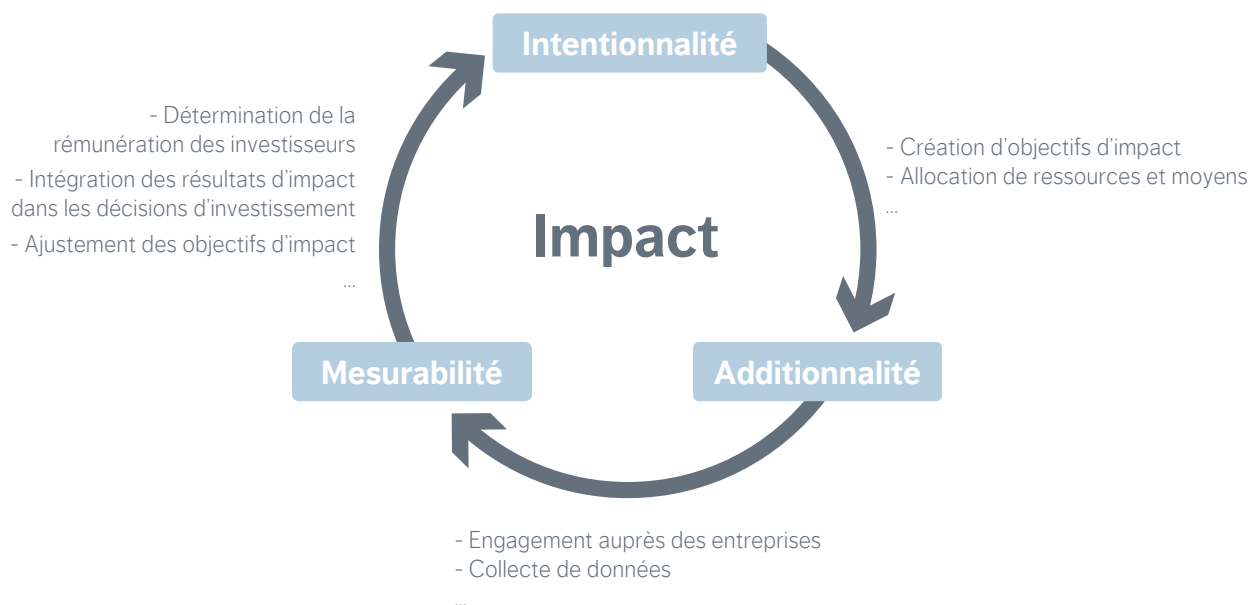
Intentionnalité

- Création d'objectifs d'impact
- Allocation de ressources et moyens
...

Impact

- Détermination de la rémunération des investisseurs
- Intégration des résultats d'impact dans les décisions d'investissement
- Ajustement des objectifs d'impact
...

Mesurabilité

Additionnalité

- Engagement auprès des entreprises
- Collecte de données
...